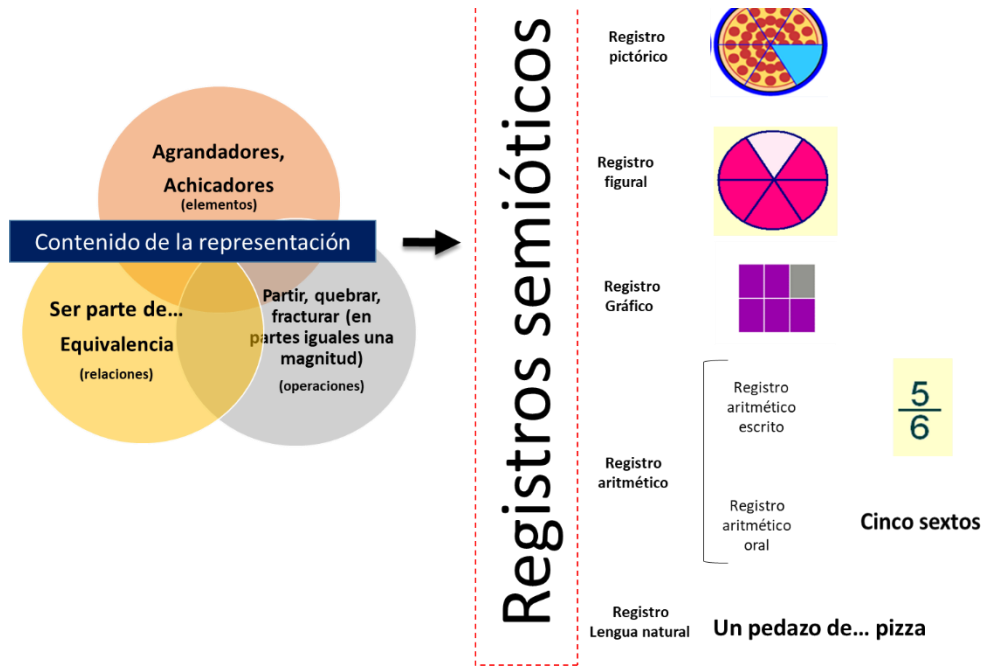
Agrandadores, Achicadores
(elementos)

Contenido de la representación

Ser parte de…
Equivalencia
(relaciones)

Partir, quebrar, fracturar (en partes iguales una magnitud)
(operaciones)

Registros semióticos

Registro pictórico

Registro figural

Registro Gráfico

Registro aritmético

Registro aritmético escrito

$\frac{5}{6}$

Registro aritmético oral

Cinco sextos

Registro Lengua natural

Un pedazo de… pizza